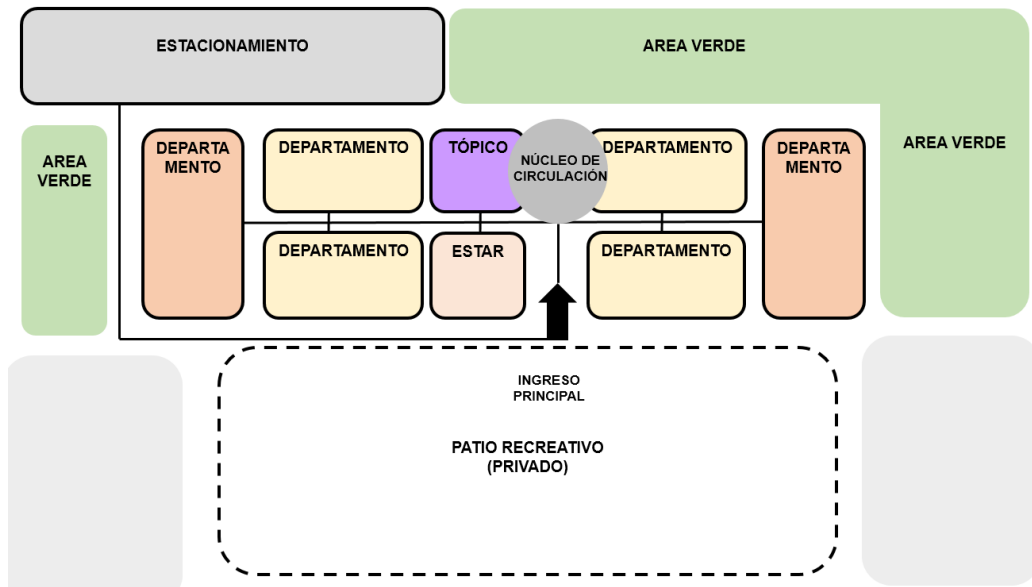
ESTACIONAMIENTO

AREA VERDE

AREA VERDE

AREA VERDE

DEPARTA MENTO

DEPARTAMENTO

TÓPICO

NÚCLEO DE CIRCULACIÓN

DEPARTAMENTO

DEPARTA MENTO

DEPARTAMENTO

ESTAR

DEPARTAMENTO

INGRESO PRINCIPAL

PATIO RECREATIVO (PRIVADO)